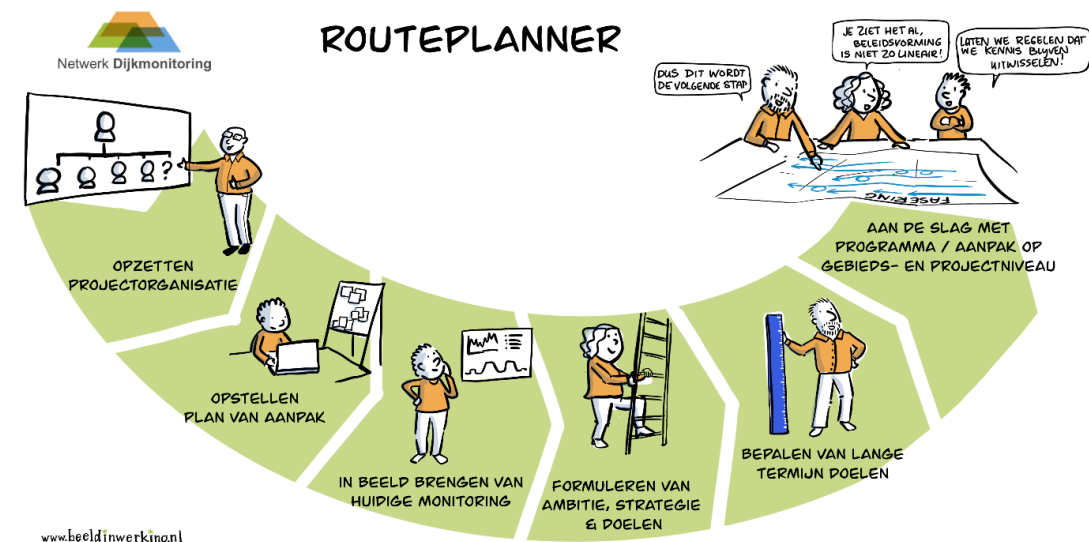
Netwerk Dijkmonitoring

ROUTEPLANNER

DUS DIT WORDT DE VOLGENDE STAP

JE ZIET HET AL, BELEIDSVORMING IS NIET ZO LINEAIR!

LATEN WE REGELEN DAT WE KENNIS BLIJVEN UITWISSELEN!

FASERING

AAN DE SLAG MET PROGRAMMA / AANPAK OP GEBIEDS- EN PROJECTNIVEAU

OPZETTEN PROJECTORGANISATIE

OPSTELLEN PLAN VAN AANPAK

IN BEELD BRENGEN VAN HUIDIGE MONITORING

FORMULEREN VAN AMBITIE, STRATEGIE & DOELEN

BEPALEN VAN LANGE TERMIJN DOELEN

www.beeldinwerking.nl